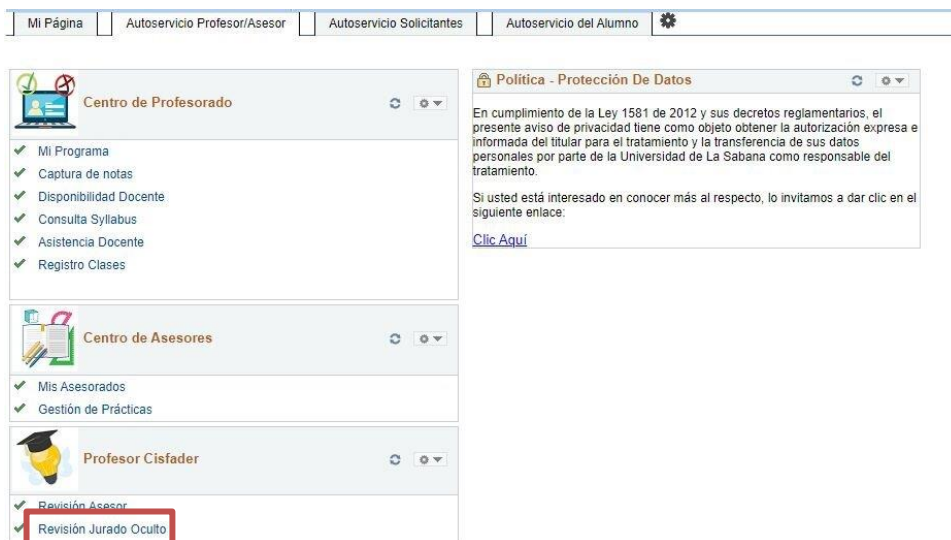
Mi Página | Autoservicio Profesor/Asesor | Autoservicio Solicitantes | Autoservicio del Alumno

Centro de Profesorado

Mi Programa
Captura de notas
Disponibilidad Docente
Consulta Syllabus
Asistencia Docente
Registro Clases

Centro de Asesores

Mis Asesorados
Gestión de Prácticas

Profesor Cisfader

Revisión Asesor
Revisión Jurado Oculto

Política - Protección De Datos

En cumplimiento de la Ley 1581 de 2012 y sus decretos reglamentarios, el presente aviso de privacidad tiene como objeto obtener la autorización expresa e informada del titular para el tratamiento y la transferencia de sus datos personales por parte de la Universidad de La Sabana como responsable del tratamiento.

Si usted está interesado en conocer más al respecto, lo invitamos a dar clic en el siguiente enlace:

Clic Aquí